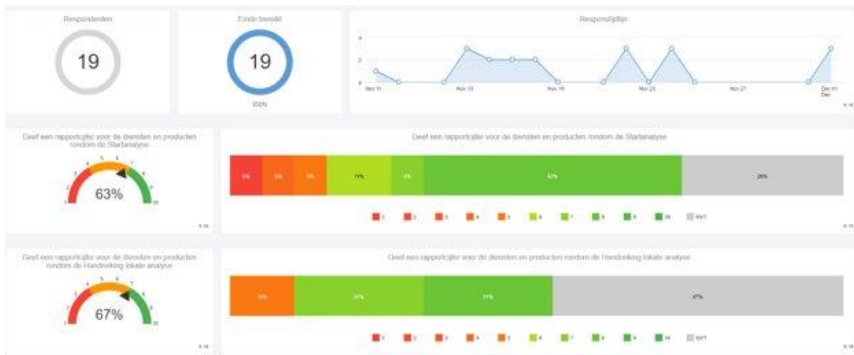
Respondenten

19

Einde bereikt

19

100%

Responstijdlijn

4

2

0

Nov 11

Nov 15

Nov 19

Nov 23

Nov 27

Dec 01

Geef een rapportcijfer voor de diensten en producten rondom de Startanalyse

63%

Geef een rapportcijfer voor de diensten en producten rondom de Startanalyse

5%

5%

5%

11%

5%

42%

26%

1 2 3 4 5 6 7 8 9 10 NVT

Geef een rapportcijfer voor de diensten en producten rondom de Handreiking lokale analyse

67%

Geef een rapportcijfer voor de diensten en producten rondom de Handreiking lokale analyse

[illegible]

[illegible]

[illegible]

47%

1 2 3 4 5 6 7 8 9 10 NVT